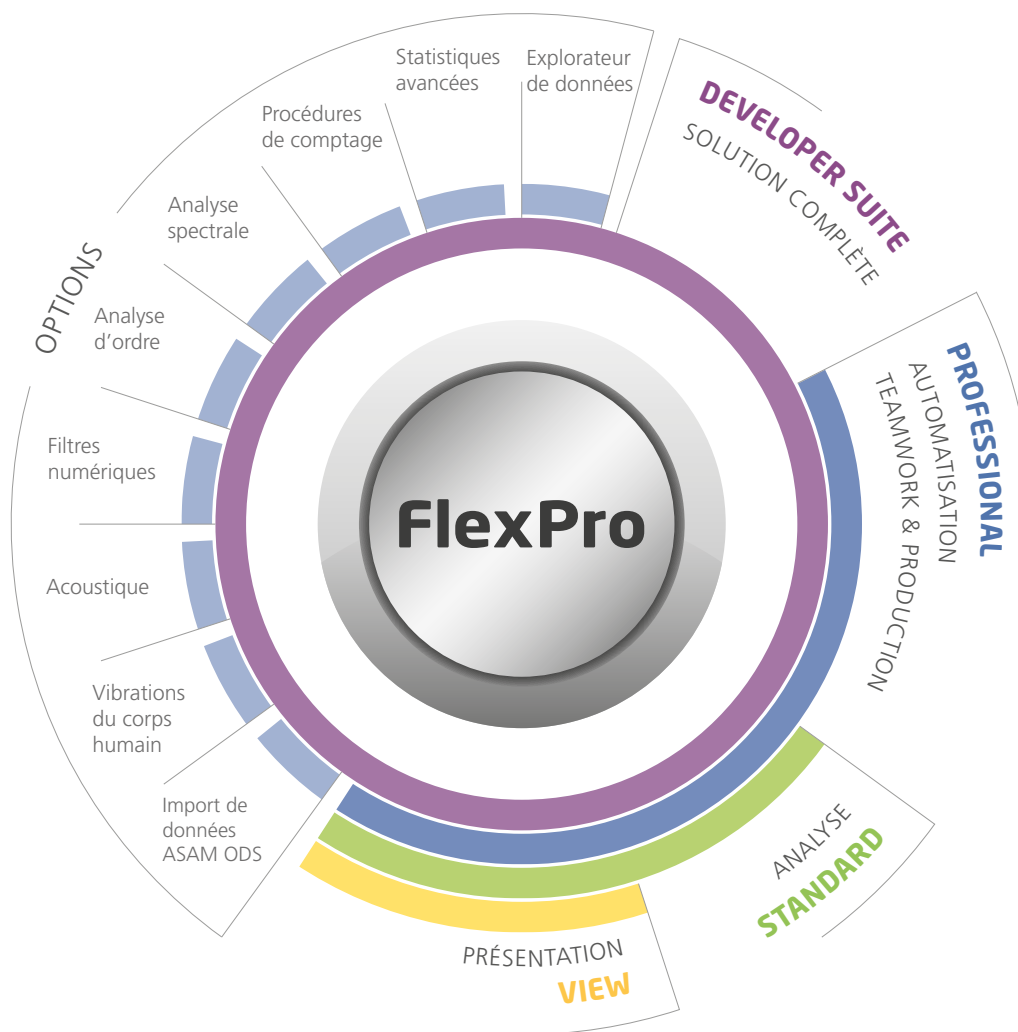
OPTIONS

Statistiques avancées

Explorateur de données

Procédures de comptage

Analyse spectrale

Analyse d'ordre

Filtres numériques

Acoustique

Vibrations du corps humain

Import de données ASAM ODS

DEVELOPER SUITE
SOLUTION COMPLÈTE

PROFESSIONAL
AUTOMATISATION
TEAMWORK & PRODUCTION

FlexPro

ANALYSE
STANDARD

PRÉSENTATION
VIEW